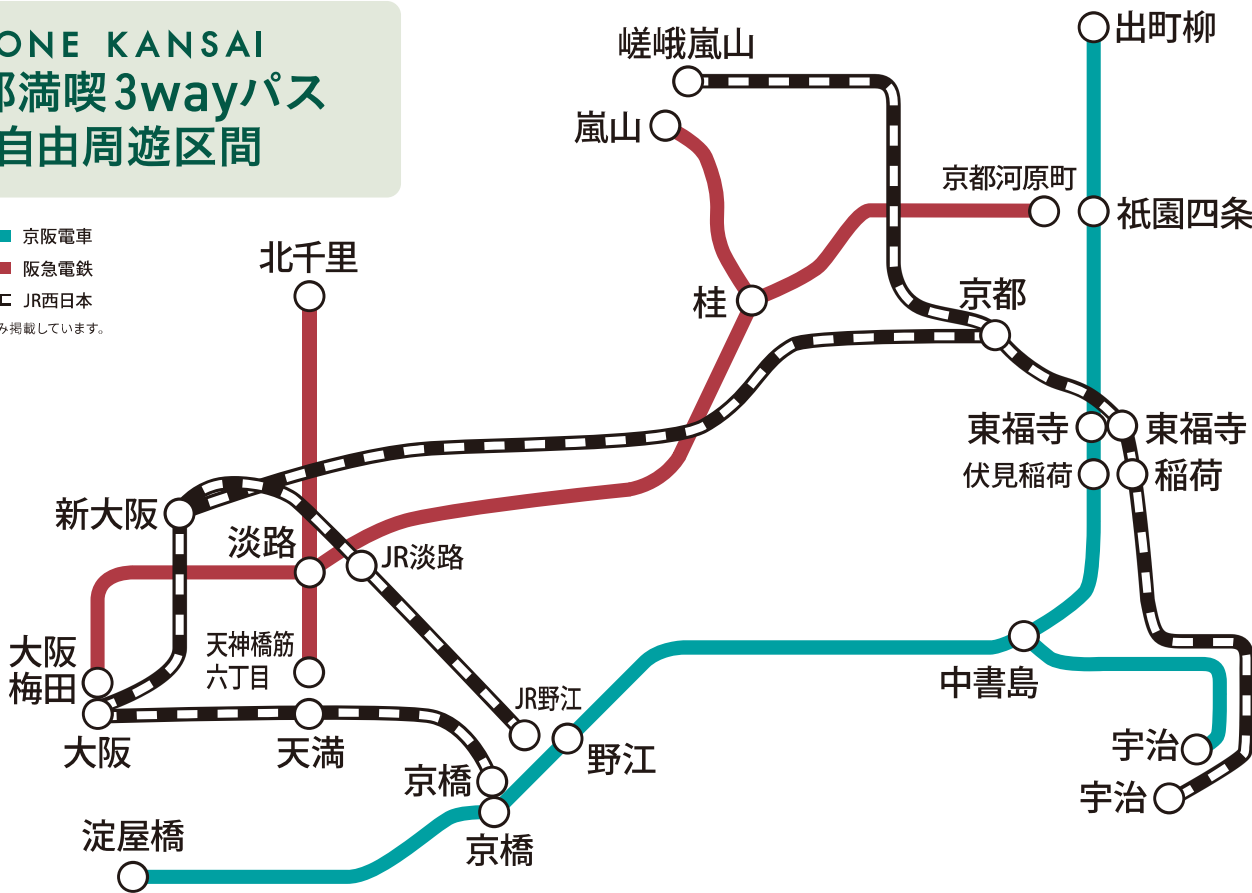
ONE KANSAI
都満喫3wayパス
自由周遊区間

京阪電車
阪急電鉄
JR西日本
み掲載しています。

嵯峨嵐山
出町柳
嵐山
京都河原町
祇園四条
北千里
桂
京都
東福寺
東福寺
伏見稲荷
稲荷
新大阪
淡路
JR淡路
大阪
梅田
天神橋筋
六丁目
中書島
JR野江
宇治
大阪
天満
野江
宇治
京橋
淀屋橋
京橋